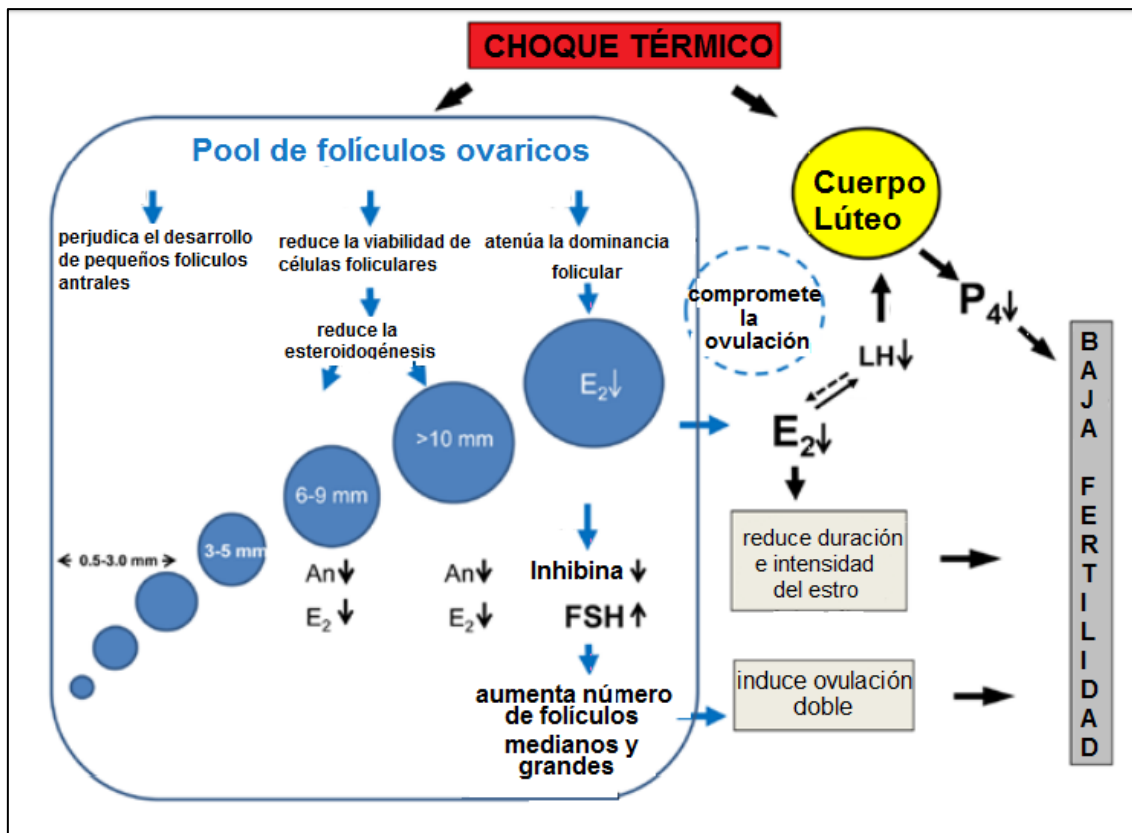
CHOQUE TÉRMICO

Pool de folículos ovaricos

perjudica el desarrollo de pequeños foliculos antrales

reduce la viabilidad de células foliculares

atenúa la dominancia folicular

reduce la esteroidogénesis

$E_2$↓

>10 mm

6-9 mm

3-5 mm

0.5-3.0 mm

An↓

$E_2$↓

An↓

$E_2$↓

Inhibina ↓

FSH↑

aumenta número de folículos medianos y grandes

Cuerpo Lúteo

compromete la ovulación

LH↓

$P_4$↓

$E_2$↓

reduce duración e intensidad del estro

induce ovulación doble

BAJA FERTILIDAD